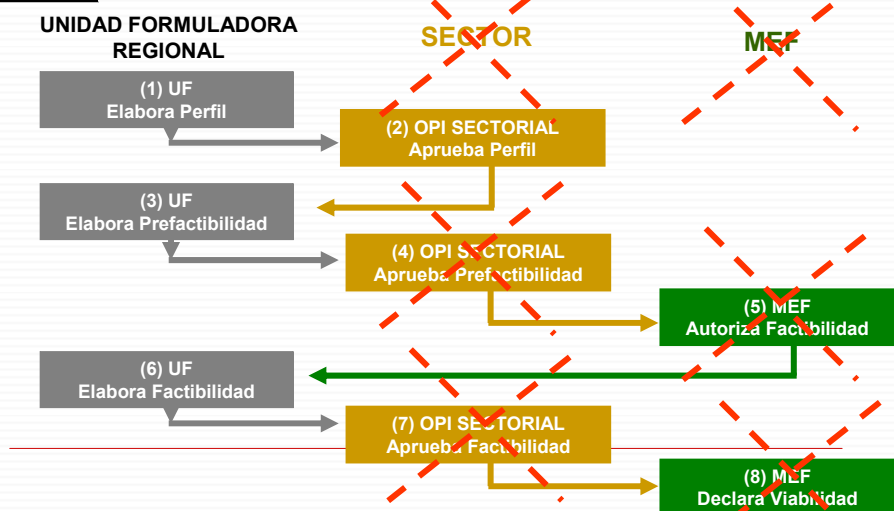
UNIDAD FORMULADORA REGIONAL

SECTOR

MEF

(1) UF
Elabora Perfil

(2) OPI SECTORIAL
Aprueba Perfil

(3) UF
Elabora Prefactibilidad

(4) OPI SECTORIAL
Aprueba Prefactibilidad

(5) MEF
Autoriza Factibilidad

(6) UF
Elabora Factibilidad

(7) OPI SECTORIAL
Aprueba Factibilidad

(8) MEF
Declara Viabilidad